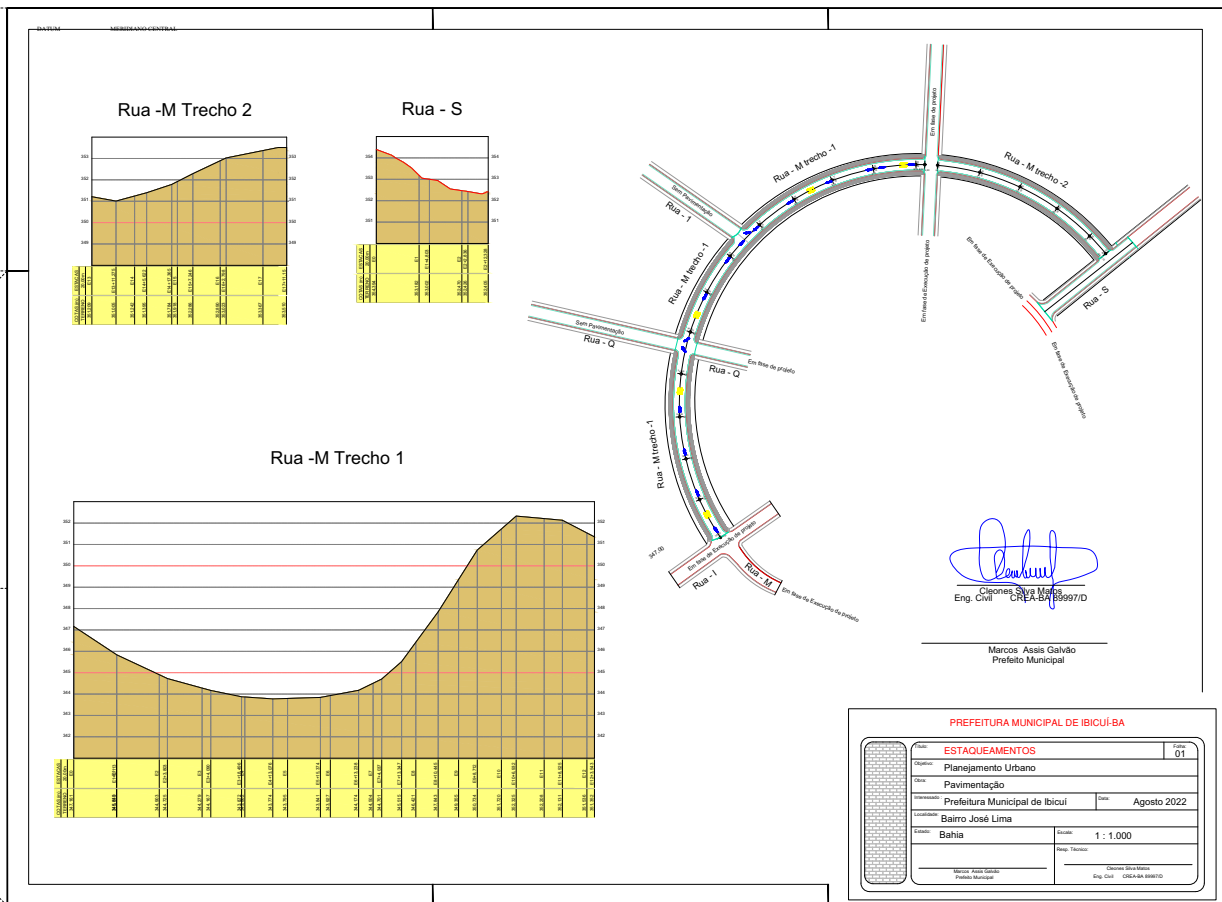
DATUM MERIDIANO CENTRAL

Rua -M Trecho 2

Rua - S

Rua -M Trecho 1

352
351
350
349
348
347
346
345
344
343
342

Rua - M trecho -1
Rua - M trecho -2
Em fase de projeto
Sem Pavimentação
Rua - 1
Rua - M trecho -1
Em fase de Execução de projeto
Em fase de Execução de projeto
Rua - S
Sem Pavimentação
Rua - Q
Rua - Q
Em fase de projeto
Em fase de Execução de projeto
Rua - M trecho -1
347.00
Em fase de Execução de projeto
Rua - 1
Rua - M
Em fase de Execução de projeto

Cleones Silva Matos
Eng. Civil CREA-BA 89997/D

Marcos Assis Galvão
Prefeito Municipal

PREFEITURA MUNICIPAL DE IBICUÍ-BA

Título: ESTAQUEAMENTOS
Folha: 01
Objetivo: Planejamento Urbano
Obra: Pavimentação
Interessado: Prefeitura Municipal de Ibicuí
Data: Agosto 2022
Localidade: Bairro José Lima
Estado: Bahia
Escala: 1 : 1.000
Resp. Técnico:

Marcos Assis Galvão
Prefeito Municipal

Cleones Silva Matos
Eng. Civil CREA-BA 89997/D